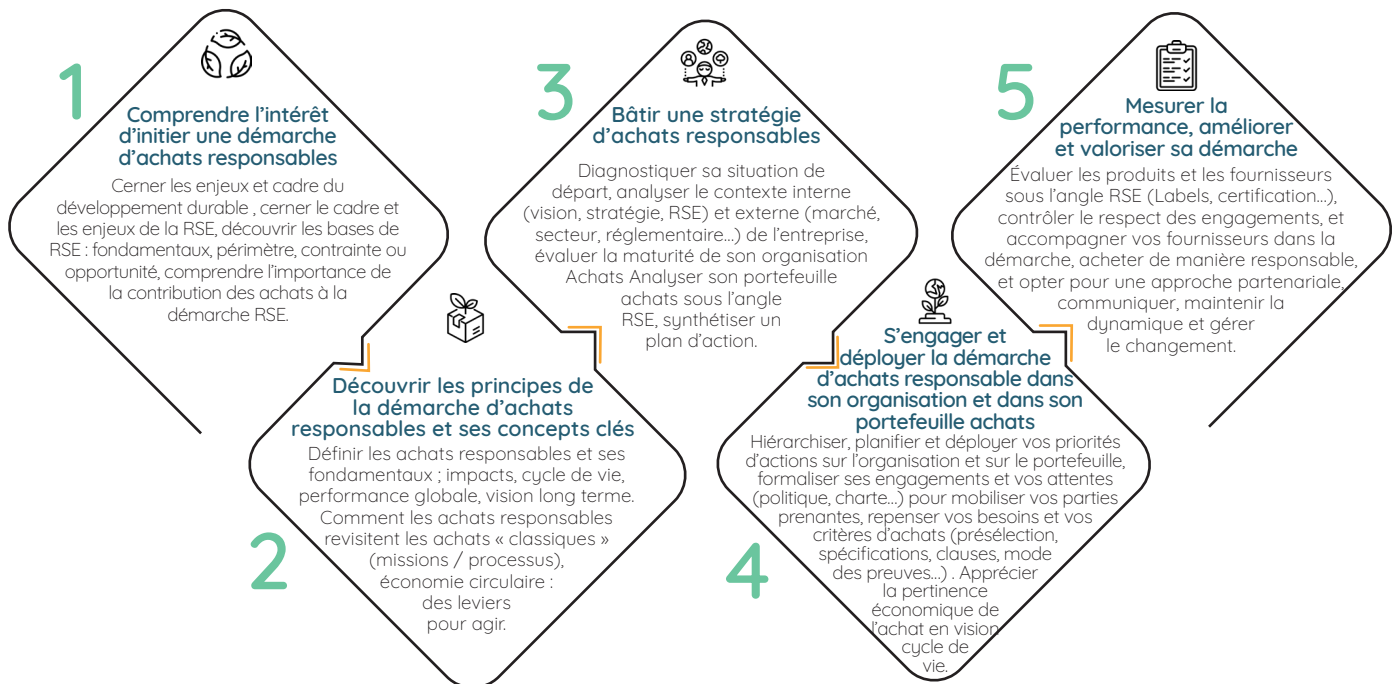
1

Comprendre l'intérêt d'initier une démarche d'achats responsables

Cerner les enjeux et cadre du développement durable , cerner le cadre et les enjeux de la RSE, découvrir les bases de RSE : fondamentaux, périmètre, contrainte ou opportunité, comprendre l'importance de la contribution des achats à la démarche RSE.

3

Bâtir une stratégie d'achats responsables

Diagnostiquer sa situation de départ, analyser le contexte interne (vision, stratégie, RSE) et externe (marché, secteur, réglementaire...) de l'entreprise, évaluer la maturité de son organisation Achats Analyser son portefeuille achats sous l'angle RSE, synthétiser un plan d'action.

5

Mesurer la performance, améliorer et valoriser sa démarche

Évaluer les produits et les fournisseurs sous l'angle RSE (Labels, certification...), contrôler le respect des engagements, et accompagner vos fournisseurs dans la démarche, acheter de manière responsable, et opter pour une approche partenariale, communiquer, maintenir la dynamique et gérer le changement.

Découvrir les principes de la démarche d'achats responsables et ses concepts clés

Définir les achats responsables et ses fondamentaux ; impacts, cycle de vie, performance globale, vision long terme. Comment les achats responsables revisitent les achats « classiques » (missions / processus), économie circulaire : des leviers pour agir.

2

S'engager et déployer la démarche d'achats responsable dans son organisation et dans son portefeuille achats

Hiérarchiser, planifier et déployer vos priorités d'actions sur l'organisation et sur le portefeuille, formaliser ses engagements et vos attentes (politique, charte...) pour mobiliser vos parties prenantes, repenser vos besoins et vos critères d'achats (présélection, spécifications, clauses, mode des preuves...) . Apprécier la pertinence économique de l'achat en vision cycle de vie.

4